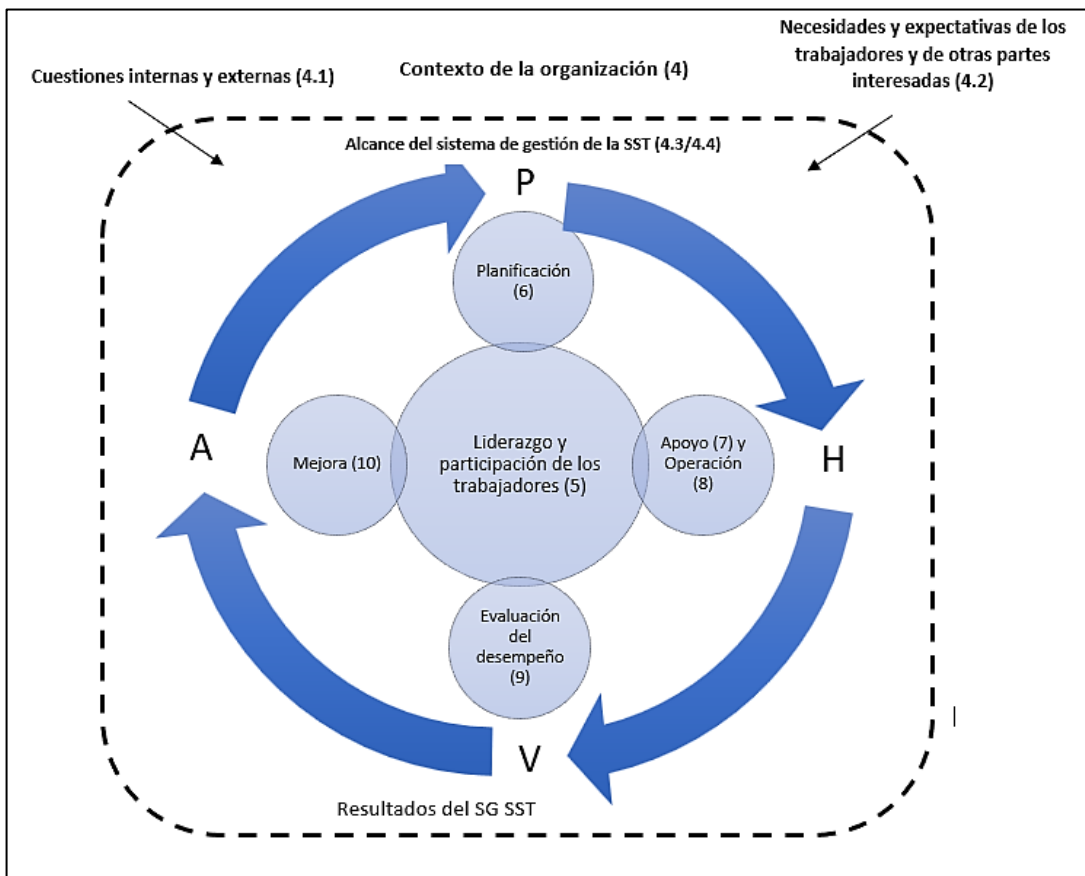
Cuestiones internas y externas (4.1)

Contexto de la organización (4)

Necesidades y expectativas de los trabajadores y de otras partes interesadas (4.2)

Alcance del sistema de gestión de la SST (4.3/4.4)

P

Planificación (6)

A

Mejora (10)

Liderazgo y participación de los trabajadores (5)

Apoyo (7) y Operación (8)

H

Evaluación del desempeño (9)

V

Resultados del SG SST